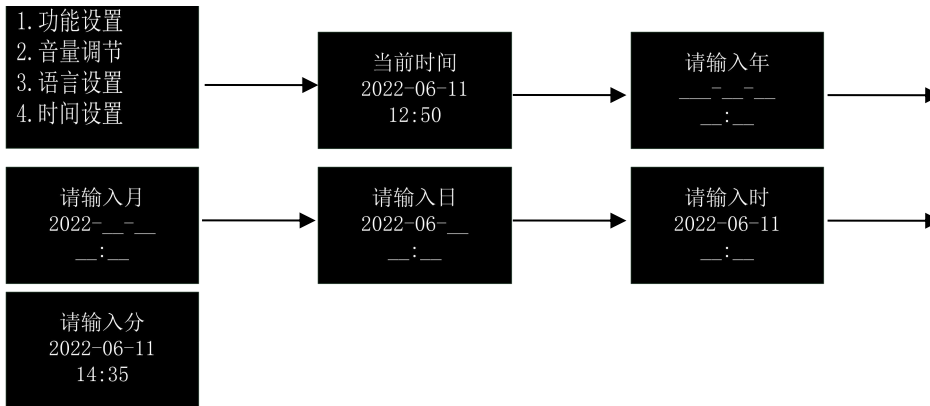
1.功能设置
2.音量调节
3.语言设置
4.时间设置

当前时间
2022-06-11
12:50

请输入年
\_\_\_\_-\_\_-\_\_
\_\_:\_\_

请输入月
2022-\_\_-\_\_
\_\_:\_\_

请输入日
2022-06-\_\_
\_\_:\_\_

请输入时
2022-06-11
\_\_:\_\_

请输入分
2022-06-11
14:35